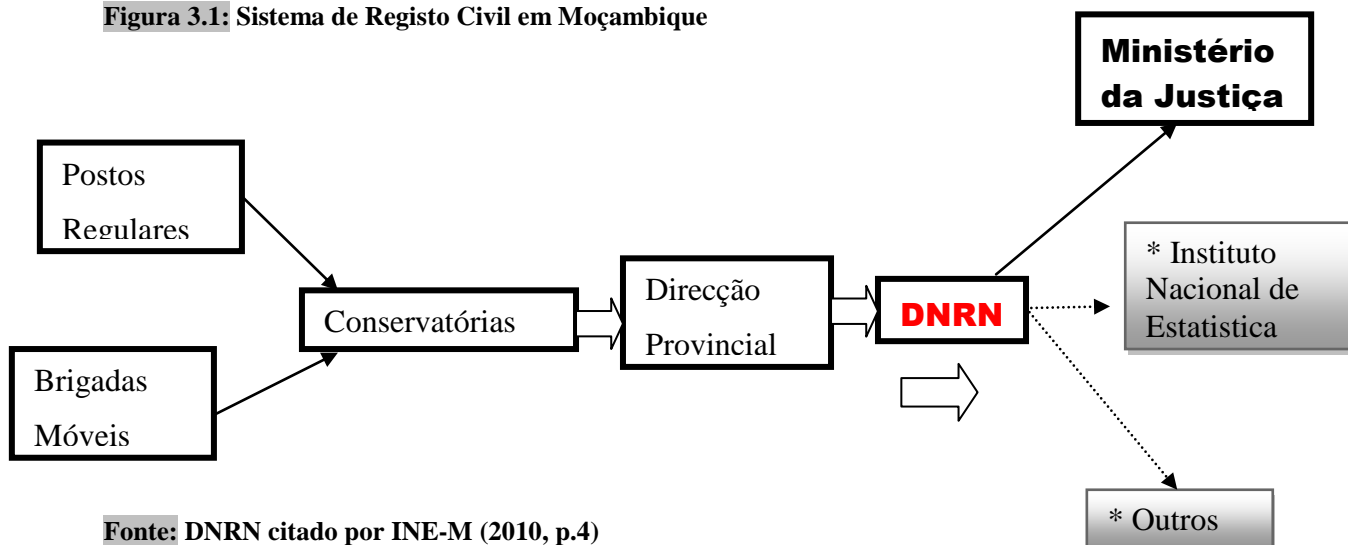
Figura 3.1: Sistema de Registo Civil em Moçambique

Ministério da Justiça

Postos Regulares

* Instituto Nacional de Estatistica

Conservatórias

Direcção Provincial

DNRN

Brigadas Móveis

Fonte: DNRN citado por INE-M (2010, p.4)

* Outros